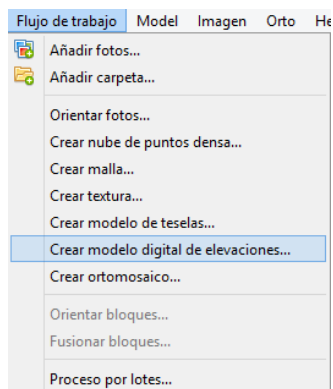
Flujo de trabajo Model Imagen Orto He

Añadir fotos...
Añadir carpeta...

Orientar fotos...
Crear nube de puntos densa...
Crear malla...
Crear textura...
Crear modelo de teselas...
Crear modelo digital de elevaciones...
Crear ortomosaico...

Orientar bloques...
Fusionar bloques...

Proceso por lotes...